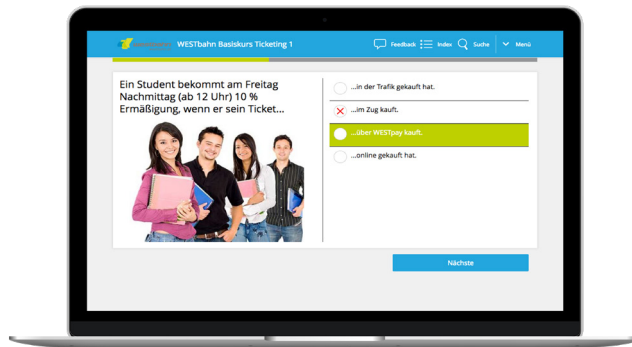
WESTbahn Basiskurs Ticketing 1

Feedback Index Suche Menü

Ein Student bekommt am Freitag Nachmittag (ab 12 Uhr) 10 % Ermäßigung, wenn er sein Ticket...

...in der Trafik gekauft hat.

...im Zug kauft.

...über WESTpay kauft.

...online gekauft hat.

Nächste